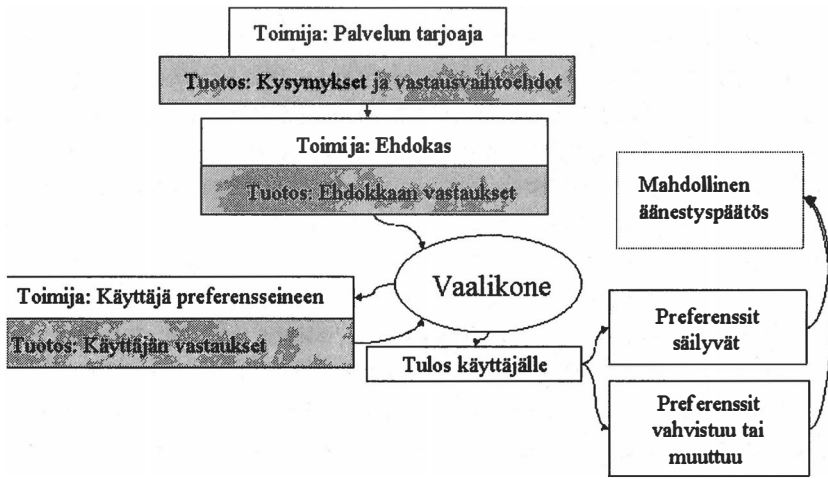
Toimija: Palvelun tarjoaja

Tuotos: Kysymykset ja vastausvaihtoehdot

Toimija: Ehdokas

Tuotos: Ehdokkaan vastaukset

Mahdollinen äänestyspäätös

Vaalikone

Toimija: Käyttäjä preferensseineen

Tuotos: Käyttäjän vastaukset

Tulos käyttäjälle

Preferenssit säilyvät

Preferenssit vahvistuu tai muuttuu